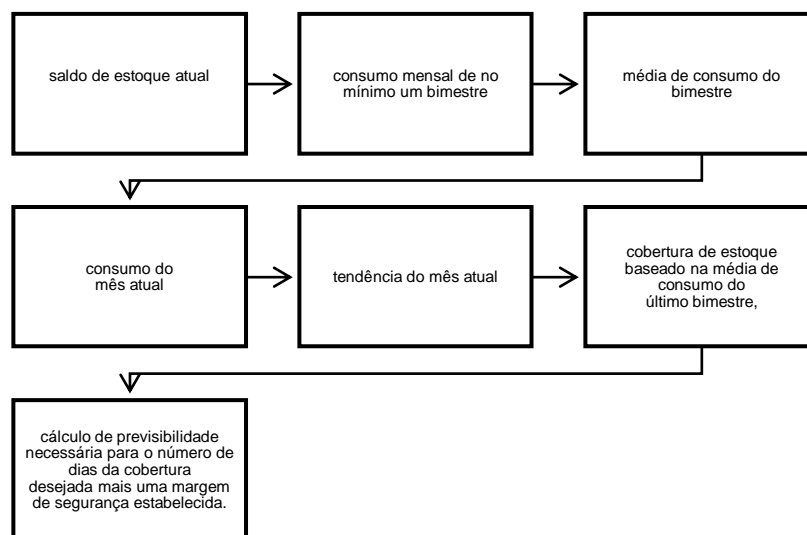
saldo de estoque atual

consumo mensal de no mínimo um bimestre

média de consumo do bimestre

consumo do mês atual

tendência do mês atual

cobertura de estoque baseado na média de consumo do último bimestre,

cálculo de previsibilidade necessária para o número de dias da cobertura desejada mais uma margem de segurança estabelecida.